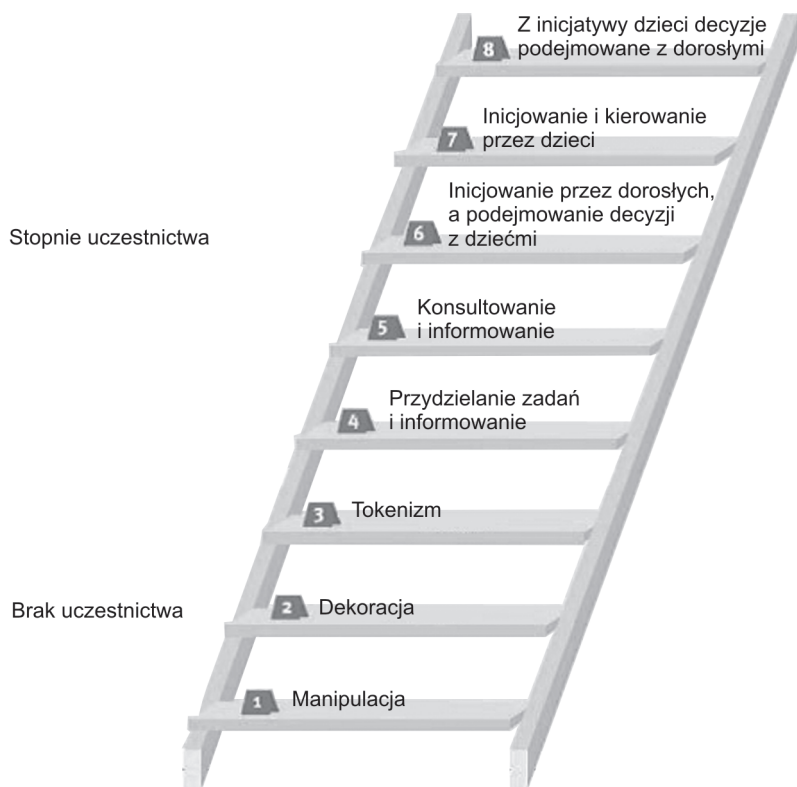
8 Z inicjatywy dzieci decyzje podejmowane z dorosłymi

7 Inicjowanie i kierowanie przez dzieci

Stopnie uczestnictwa

6 Inicjowanie przez dorosłych, a podejmowanie decyzji z dziećmi

5 Konsultowanie i informowanie

4 Przydzielanie zadań i informowanie

3 Tokenizm

Brak uczestnictwa

2 Dekoracja

1 Manipulacja